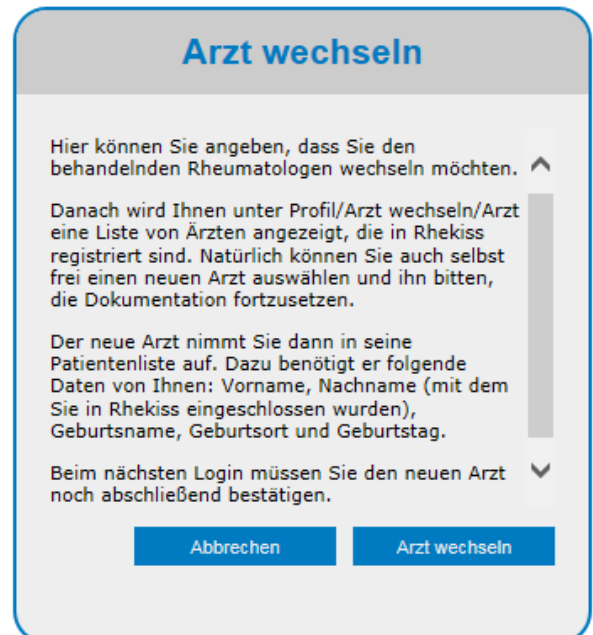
Arzt wechseln

Hier können Sie angeben, dass Sie den behandelnden Rheumatologen wechseln möchten.

Danach wird Ihnen unter Profil/Arzt wechseln/Arzt eine Liste von Ärzten angezeigt, die in Rhekiss registriert sind. Natürlich können Sie auch selbst frei einen neuen Arzt auswählen und ihn bitten, die Dokumentation fortzusetzen.

Der neue Arzt nimmt Sie dann in seine Patientenliste auf. Dazu benötigt er folgende Daten von Ihnen: Vorname, Nachname (mit dem Sie in Rhekiss eingeschlossen wurden), Geburtsname, Geburtsort und Geburtstag.

Beim nächsten Login müssen Sie den neuen Arzt noch abschließend bestätigen.

Abbrechen

Arzt wechseln